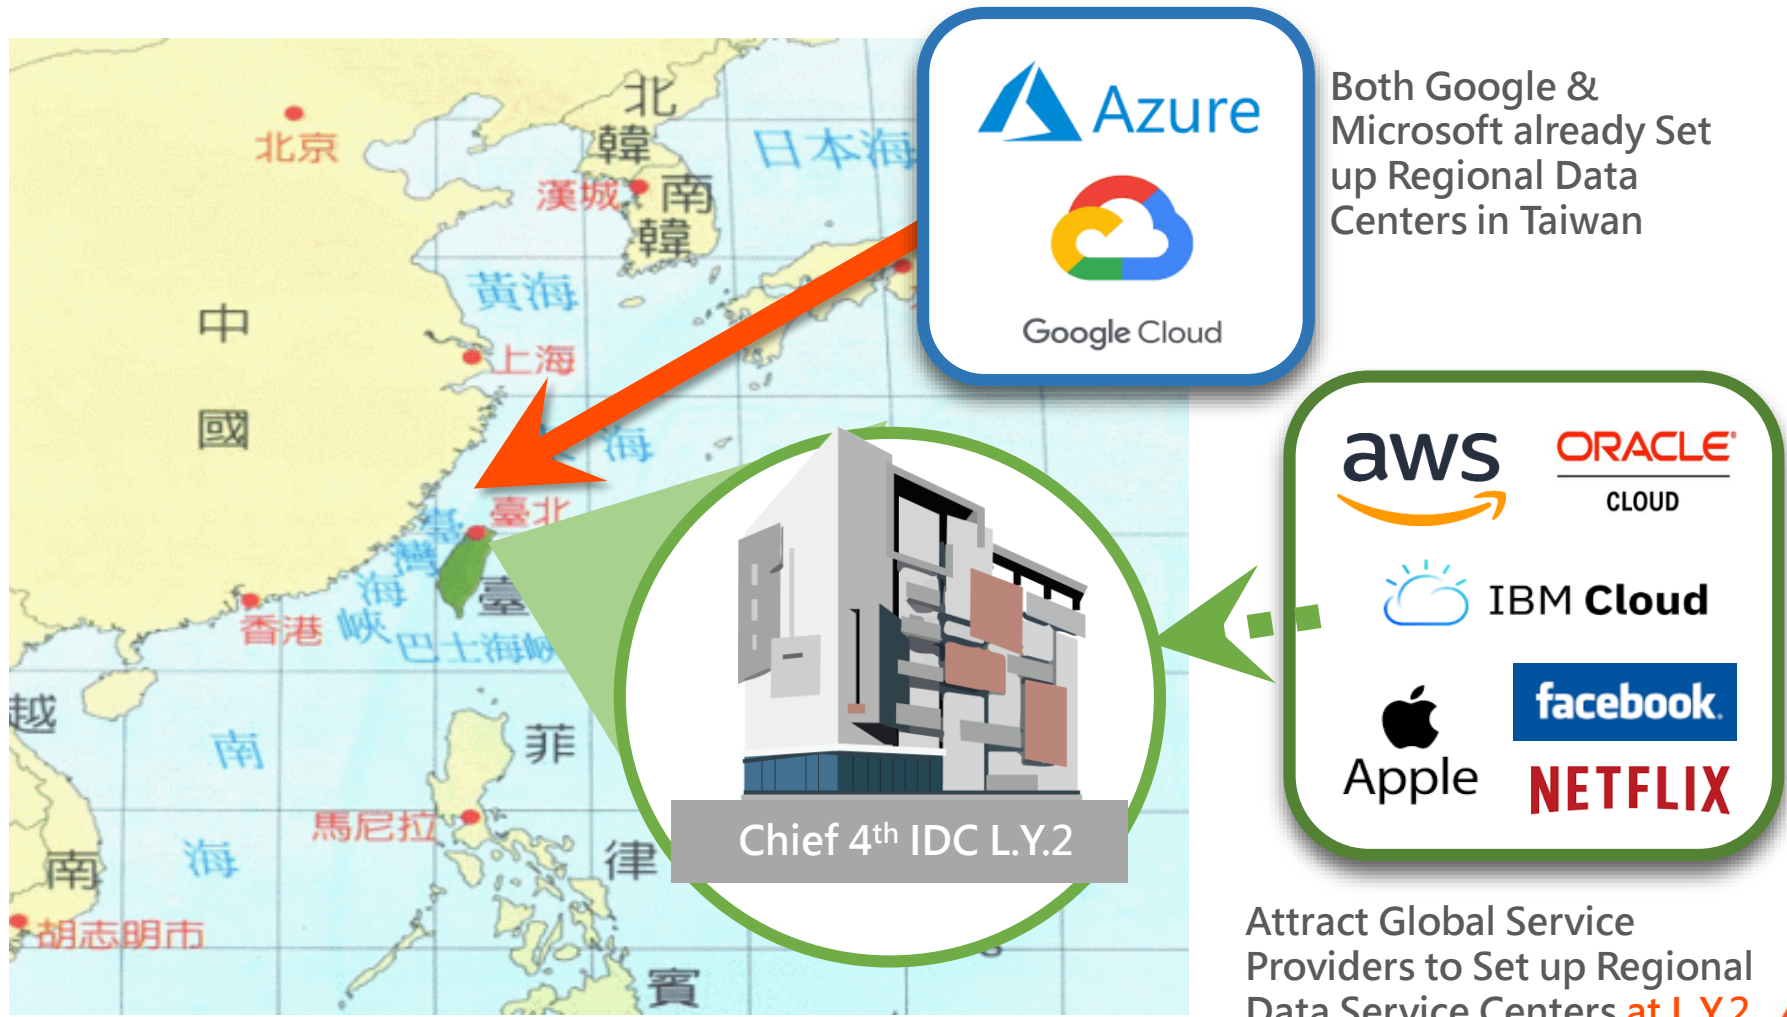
北京

北韓

日本海

漢城

南韓

黃海

中國

上海

海

臺北

臺灣海峽

臺

香港

巴士海峽

越

南

菲

馬尼拉

海

律

南

胡志明市

賓

Azure

Google Cloud

Both Google & Microsoft already Set up Regional Data Centers in Taiwan

aws

ORACLE CLOUD

IBM Cloud

Apple

facebook

NETFLIX

Chief 4$^{th}$ IDC L.Y.2

Attract Global Service Providers to Set up Regional Data Service Centers at L.Y.2